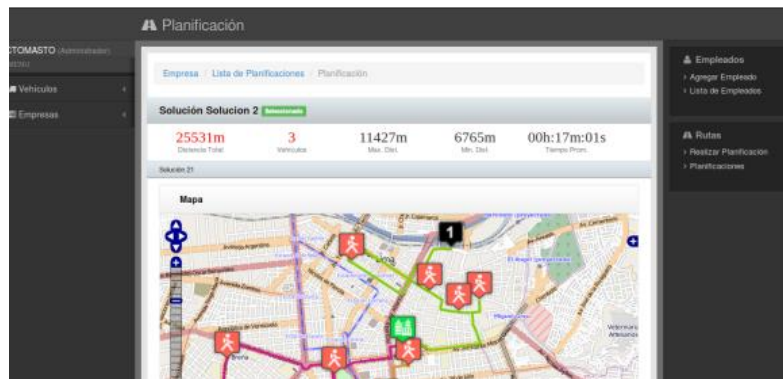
Planificación

CTOMASTO (Administrador)

Vehiculos

Empresas

Empresa / Lista de Planificaciones / Planificación

Solución Solucion 2 Seleccionada

| 25531m | 3 | 11427m | 6765m | 00h:17m:01s |
|---|---|---|---|---|
| Distancia Total | Vehiculos | Max. Dist. | Min. Dist. | Tiempo Prom. |

Solución 21

Mapa

1

Empleados

› Agregar Empleado

› Lista de Empleados

Rutas

› Realizar Planificacion

› Planificaciones